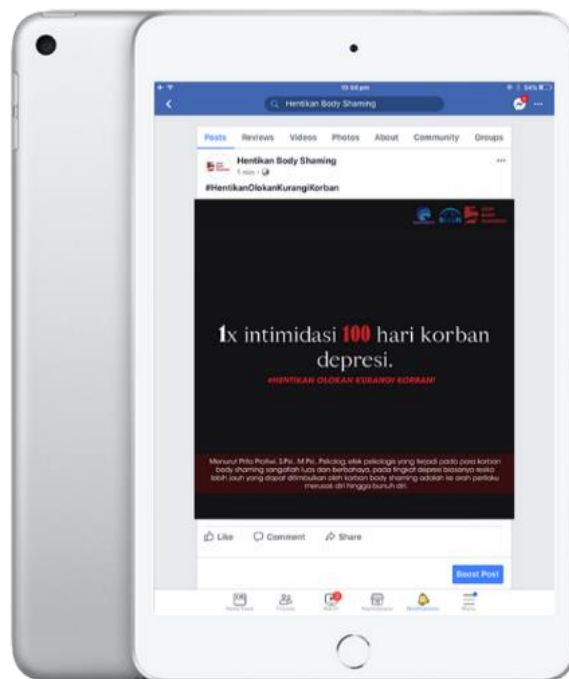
10:56 pm

Hentikan Body Shaming

Posts Reviews Videos Photos About Community Groups

Hentikan Body Shaming
1 min

#HentikanOlokanKurangiKorban

1x intimidasi 100 hari korban depresi.

#HENTIKAN OLOKAN KURANGI KORBAN!

Menurut Prita Pratiwi, S.Psi., M.Psi. Psikolog, efek psikologis yang terjadi pada para korban body shaming sangatlah luas dan berbahaya, pada tingkat depresi biasanya resiko lebih jauh yang dapat ditimbulkan oleh korban body shaming adalah ke arah perilaku merusak diri hingga bunuh diri.

Like Comment Share

Boost Post